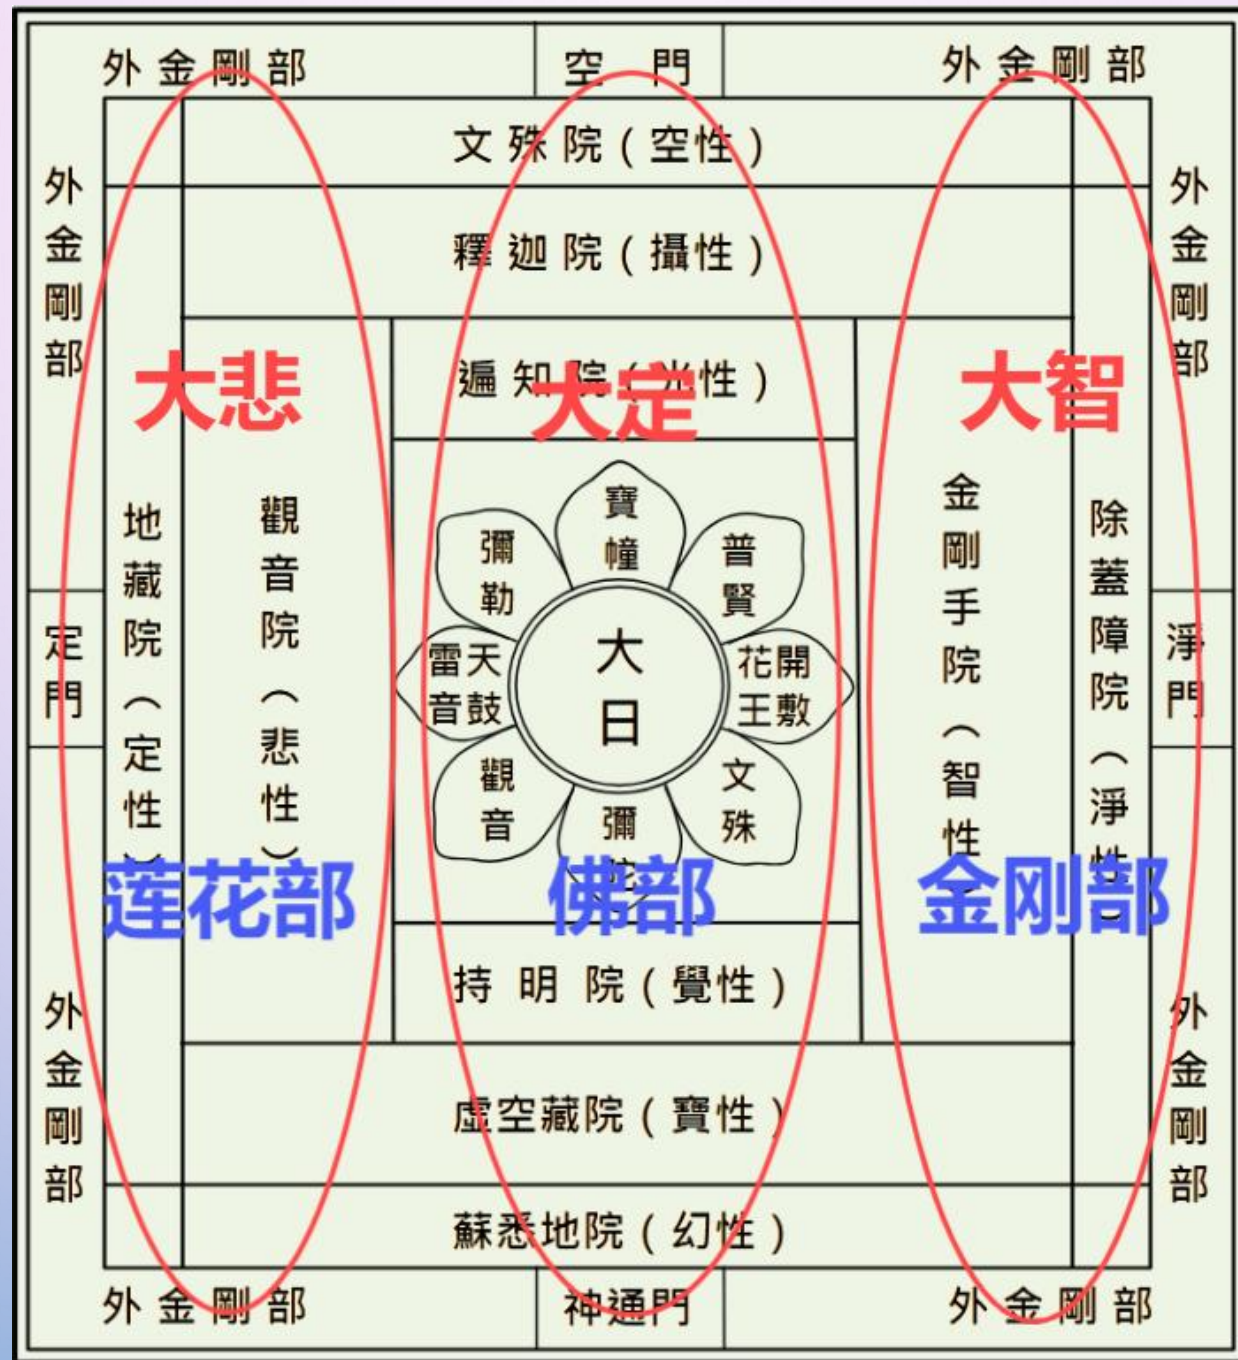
外金剛部　空門　外金剛部

文殊院（空性）

釋迦院（攝性）

外金剛部　外金剛部

大悲　大定　大智

遍知院（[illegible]性）

地藏院（定性）

觀音院（悲性）

寶幢　普賢　花開王敷　文殊　彌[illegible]　觀音　雷天音鼓　彌勒

大日

金剛手院（智性）

除蓋障院（淨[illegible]

定門　淨門

蓮花部　佛部　金剛部

持明院（覺性）

外金剛部　外金剛部

虛空藏院（寶性）

蘇悉地院（幻性）

外金剛部　神通門　外金剛部